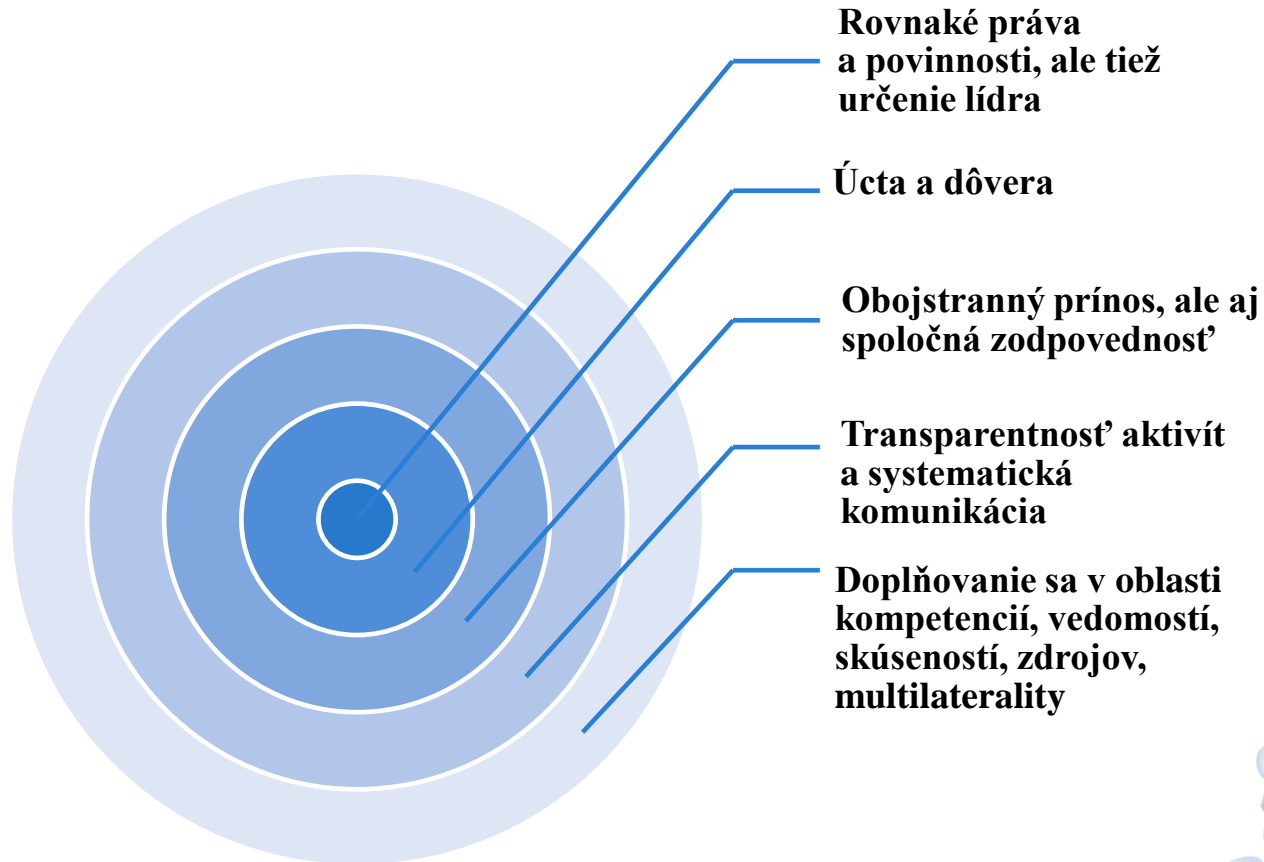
Rovnaké práva a povinnosti, ale tiež určenie lídra

Úcta a dôvera

Obojstranný prínos, ale aj spoločná zodpovednosť

Transparentnosť aktivít a systematická komunikácia

Doplňovanie sa v oblasti kompetencií, vedomostí, skúseností, zdrojov, multilaterality